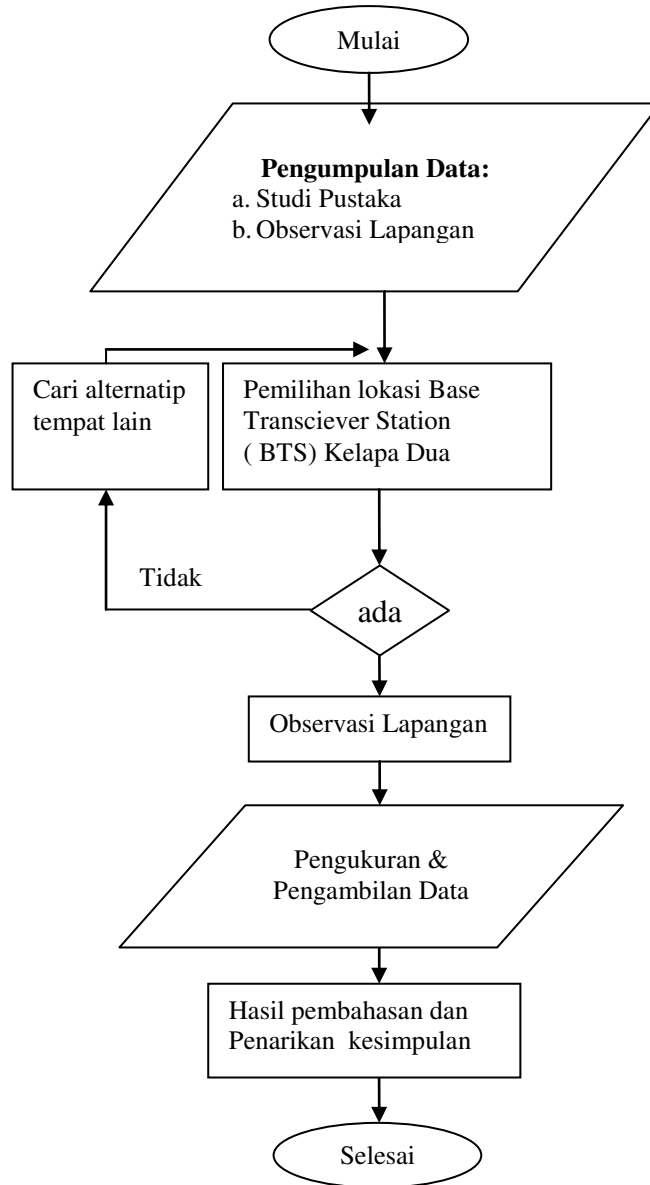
Mulai

**Pengumpulan Data:**
a. Studi Pustaka
b. Observasi Lapangan

Cari alternatip tempat lain

Pemilihan lokasi Base Transciever Station ( BTS) Kelapa Dua

Tidak

ada

Observasi Lapangan

Pengukuran & Pengambilan Data

Hasil pembahasan dan Penarikan kesimpulan

Selesai